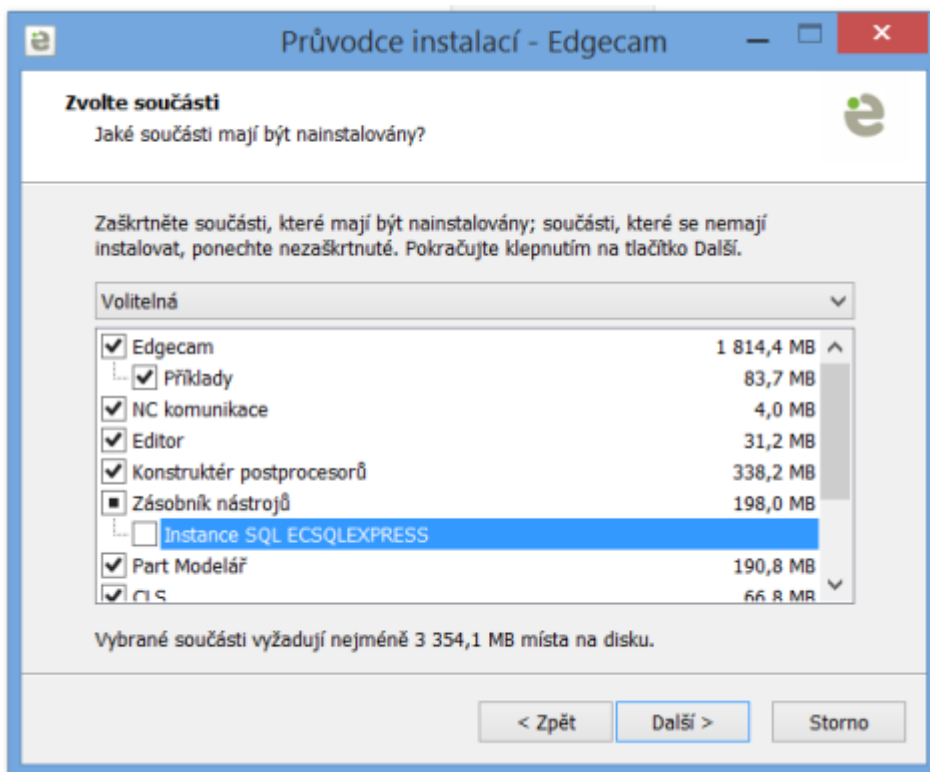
Průvodce instalací - Edgecam

Zvolte součásti
Jaké součásti mají být nainstalovány?

Zaškrtněte součásti, které mají být nainstalovány; součásti, které se nemají instalovat, ponechte nezaškrtnuté. Pokračujte klepnutím na tlačítko Další.

Volitelná

| | |
|---|---|
| Edgecam | 1 814,4 MB |
| Příklady | 83,7 MB |
| NC komunikace | 4,0 MB |
| Editor | 31,2 MB |
| Konstruktér postprocesorů | 338,2 MB |
| Zásobník nástrojů | 198,0 MB |
| Instance SQL ECSQLEXPRESS | |
| Part Modelář | 190,8 MB |
| CLS | 66,8 MB |

Vybrané součásti vyžadují nejméně 3 354,1 MB místa na disku.

< Zpět
Další >
Storno